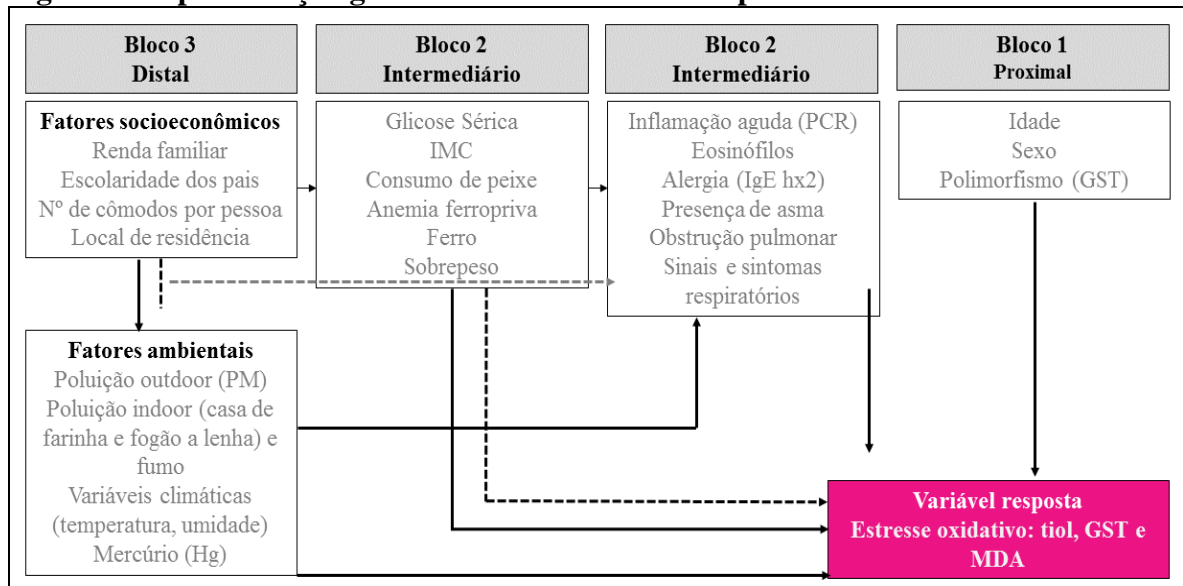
Bloco 3
Distal

Bloco 2
Intermediário

Bloco 2
Intermediário

Bloco 1
Proximal

Fatores socioeconômicos
Renda familiar
Escolaridade dos pais
Nº de cômodos por pessoa
Local de residência

Glicose Sérica
IMC
Consumo de peixe
Anemia ferropriva
Ferro
Sobrepeso

Inflamação aguda (PCR)
Eosinófilos
Alergia (IgE hx2)
Presença de asma
Obstrução pulmonar
Sinais e sintomas respiratórios

Idade
Sexo
Polimorfismo (GST)

Fatores ambientais
Poluição outdoor (PM)
Poluição indoor (casa de farinha e fogão a lenha) e fumo
Variáveis climáticas (temperatura, umidade)
Mercúrio (Hg)

Variável resposta
Estresse oxidativo: tiol, GST e MDA